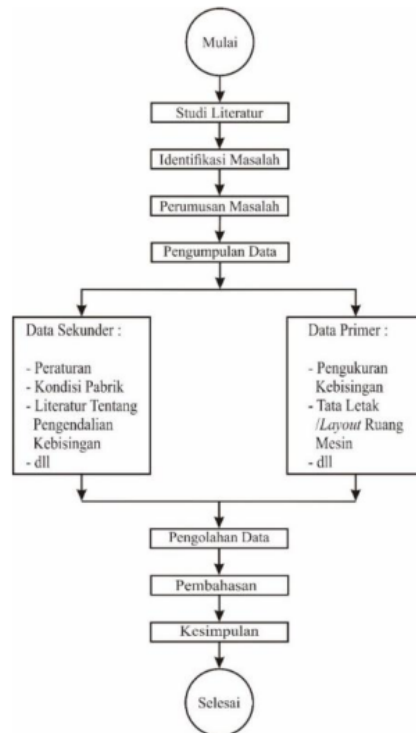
Mulai

Studi Literatur

Identifikasi Masalah

Perumusan Masalah

Pengumpulan Data

Data Sekunder :

- Peraturan
- Kondisi Pabrik
- Literatur Tentang Pengendalian Kebisingan
- dll

Data Primer :

- Pengukuran Kebisingan
- Tata Letak /Layout Ruang Mesin
- dll

Pengolahan Data

Pembahasan

Kesimpulan

Selesai